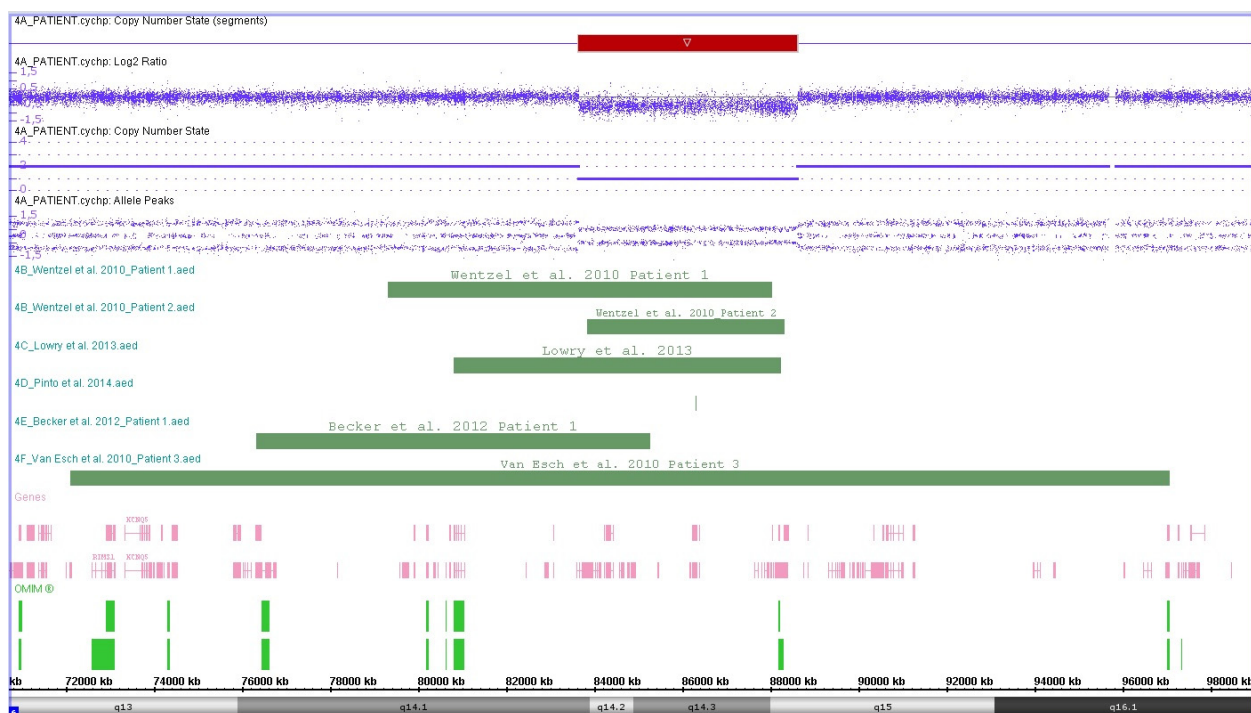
4A_PATIENT.cychp: Copy Number State (segments)

4A_PATIENT.cychp: Log2 Ratio
1,5
0,5
-1,5

4A_PATIENT.cychp: Copy Number State
4
2
0

4A_PATIENT.cychp: Allele Peaks
1,5
0
-1,5

4B_Wentzel et al. 2010_Patient 1.aed
Wentzel et al. 2010 Patient 1

4B_Wentzel et al. 2010_Patient 2.aed
Wentzel et al. 2010_Patient 2

4C_Lowry et al. 2013.aed
Lowry et al. 2013

4D_Pinto et al. 2014.aed

4E_Becker et al. 2012_Patient 1.aed
Becker et al. 2012 Patient 1

4F_Van Esch et al. 2010_Patient 3.aed
Van Esch et al. 2010 Patient 3

Genes
KCNQ5
RIMS1 KCNQ5

OMIM ®

kb 72000 kb 74000 kb 76000 kb 78000 kb 80000 kb 82000 kb 84000 kb 86000 kb 88000 kb 90000 kb 92000 kb 94000 kb 96000 kb 98000 kb

q13 q14.1 q14.2 q14.3 q15 q16.1